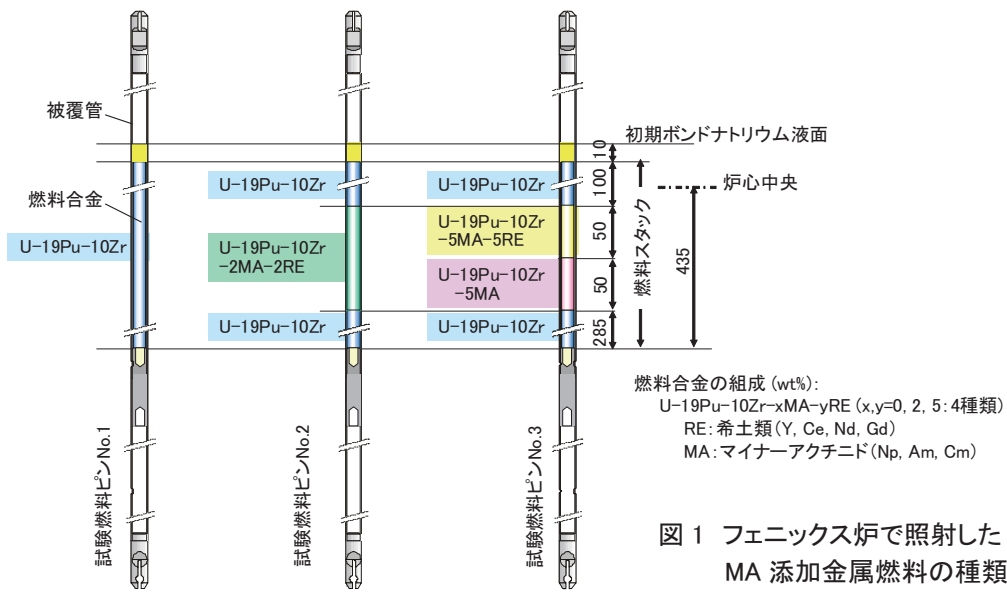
被覆管

初期ボンドナトリウム液面

燃料合金

U-19Pu-10Zr

U-19Pu-10Zr

U-19Pu-10Zr -2MA-2RE

U-19Pu-10Zr

U-19Pu-10Zr

U-19Pu-10Zr -5MA-5RE

U-19Pu-10Zr -5MA

U-19Pu-10Zr

10

100

50

50

285

炉心中央

燃料スタック

435

燃料合金の組成 (wt%):
U-19Pu-10Zr-xMA-yRE (x,y=0, 2, 5 : 4種類)
RE : 希土類 (Y, Ce, Nd, Gd)
MA : マイナーアクチニド (Np, Am, Cm)

試験燃料ピンNo.1

試験燃料ピンNo.2

試験燃料ピンNo.3

図 1 フェニックス炉で照射した
MA 添加金属燃料の種類